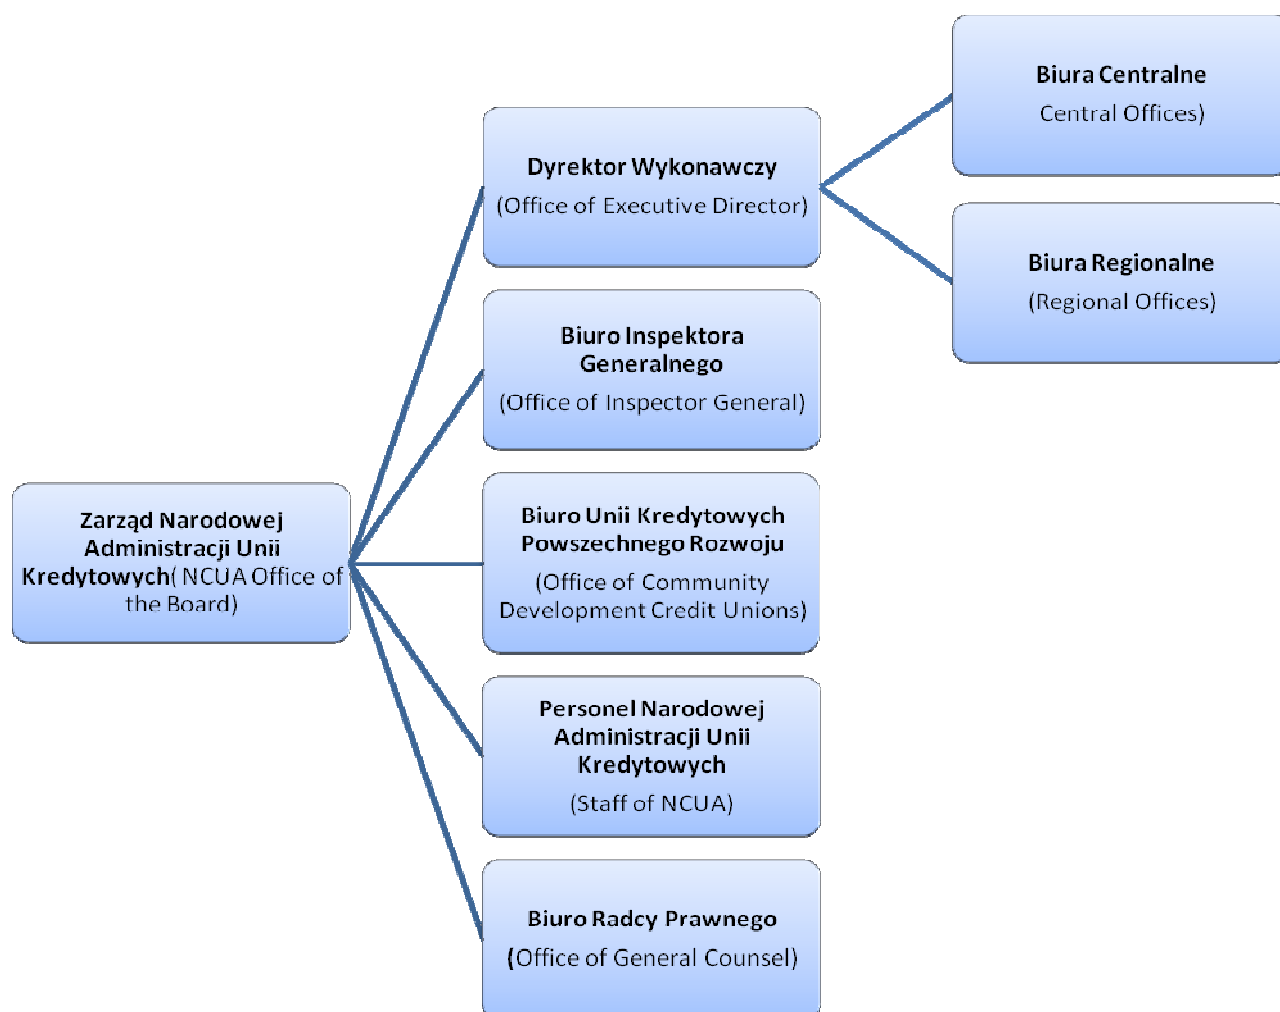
Zarząd Narodowej Administracji Unii Kredytowych( NCUA Office of the Board)

Dyrektor Wykonawczy
(Office of Executive Director)

Biuro Inspektora Generalnego
(Office of Inspector General)

Biuro Unii Kredytowych Powszechnego Rozwoju
(Office of Community Development Credit Unions)

Personel Narodowej Administracji Unii Kredytowych
(Staff of NCUA)

Biuro Radcy Prawnego
(Office of General Counsel)

Biura Centralne
Central Offices)

Biura Regionalne
(Regional Offices)